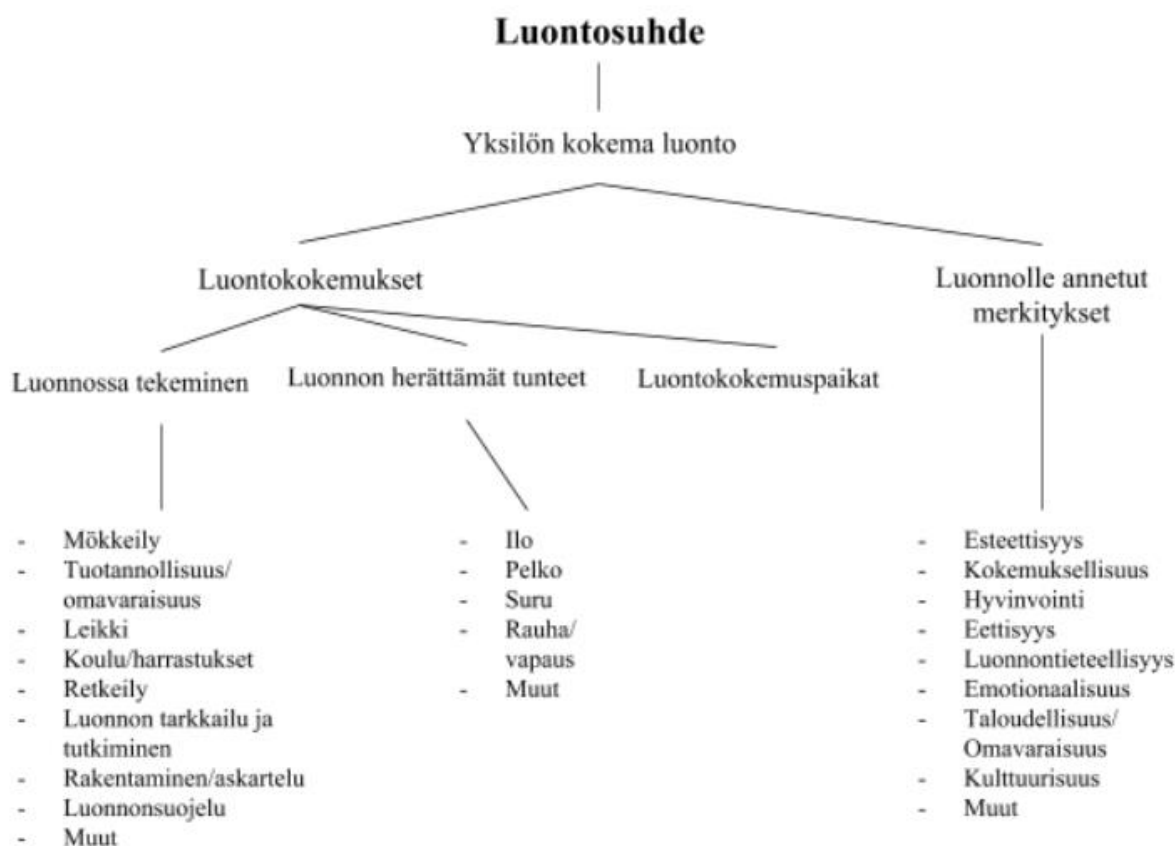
Luontosuhde

Yksilön kokema luonto

Luontokokemukset

Luonnolle annetut merkitykset

Luonnossa tekeminen

Luonnon herättämät tunteet

Luontokokemuspaikat

- Mökkeily
- Tuotannollisuus/ omavaraisuus
- Leikki
- Koulu/harrastukset
- Retkeily
- Luonnon tarkkailu ja tutkiminen
- Rakentaminen/askartelu
- Luonnonsuojelu
- Muut

- Ilo
- Pelko
- Suru
- Rauha/ vapaus
- Muut

- Esteettisyys
- Kokemuksellisuus
- Hyvinvointi
- Eettisyys
- Luonnontieteellisyys
- Emotionaalisuus
- Taloudellisuus/ Omavaraisuus
- Kulttuurisuus
- Muut